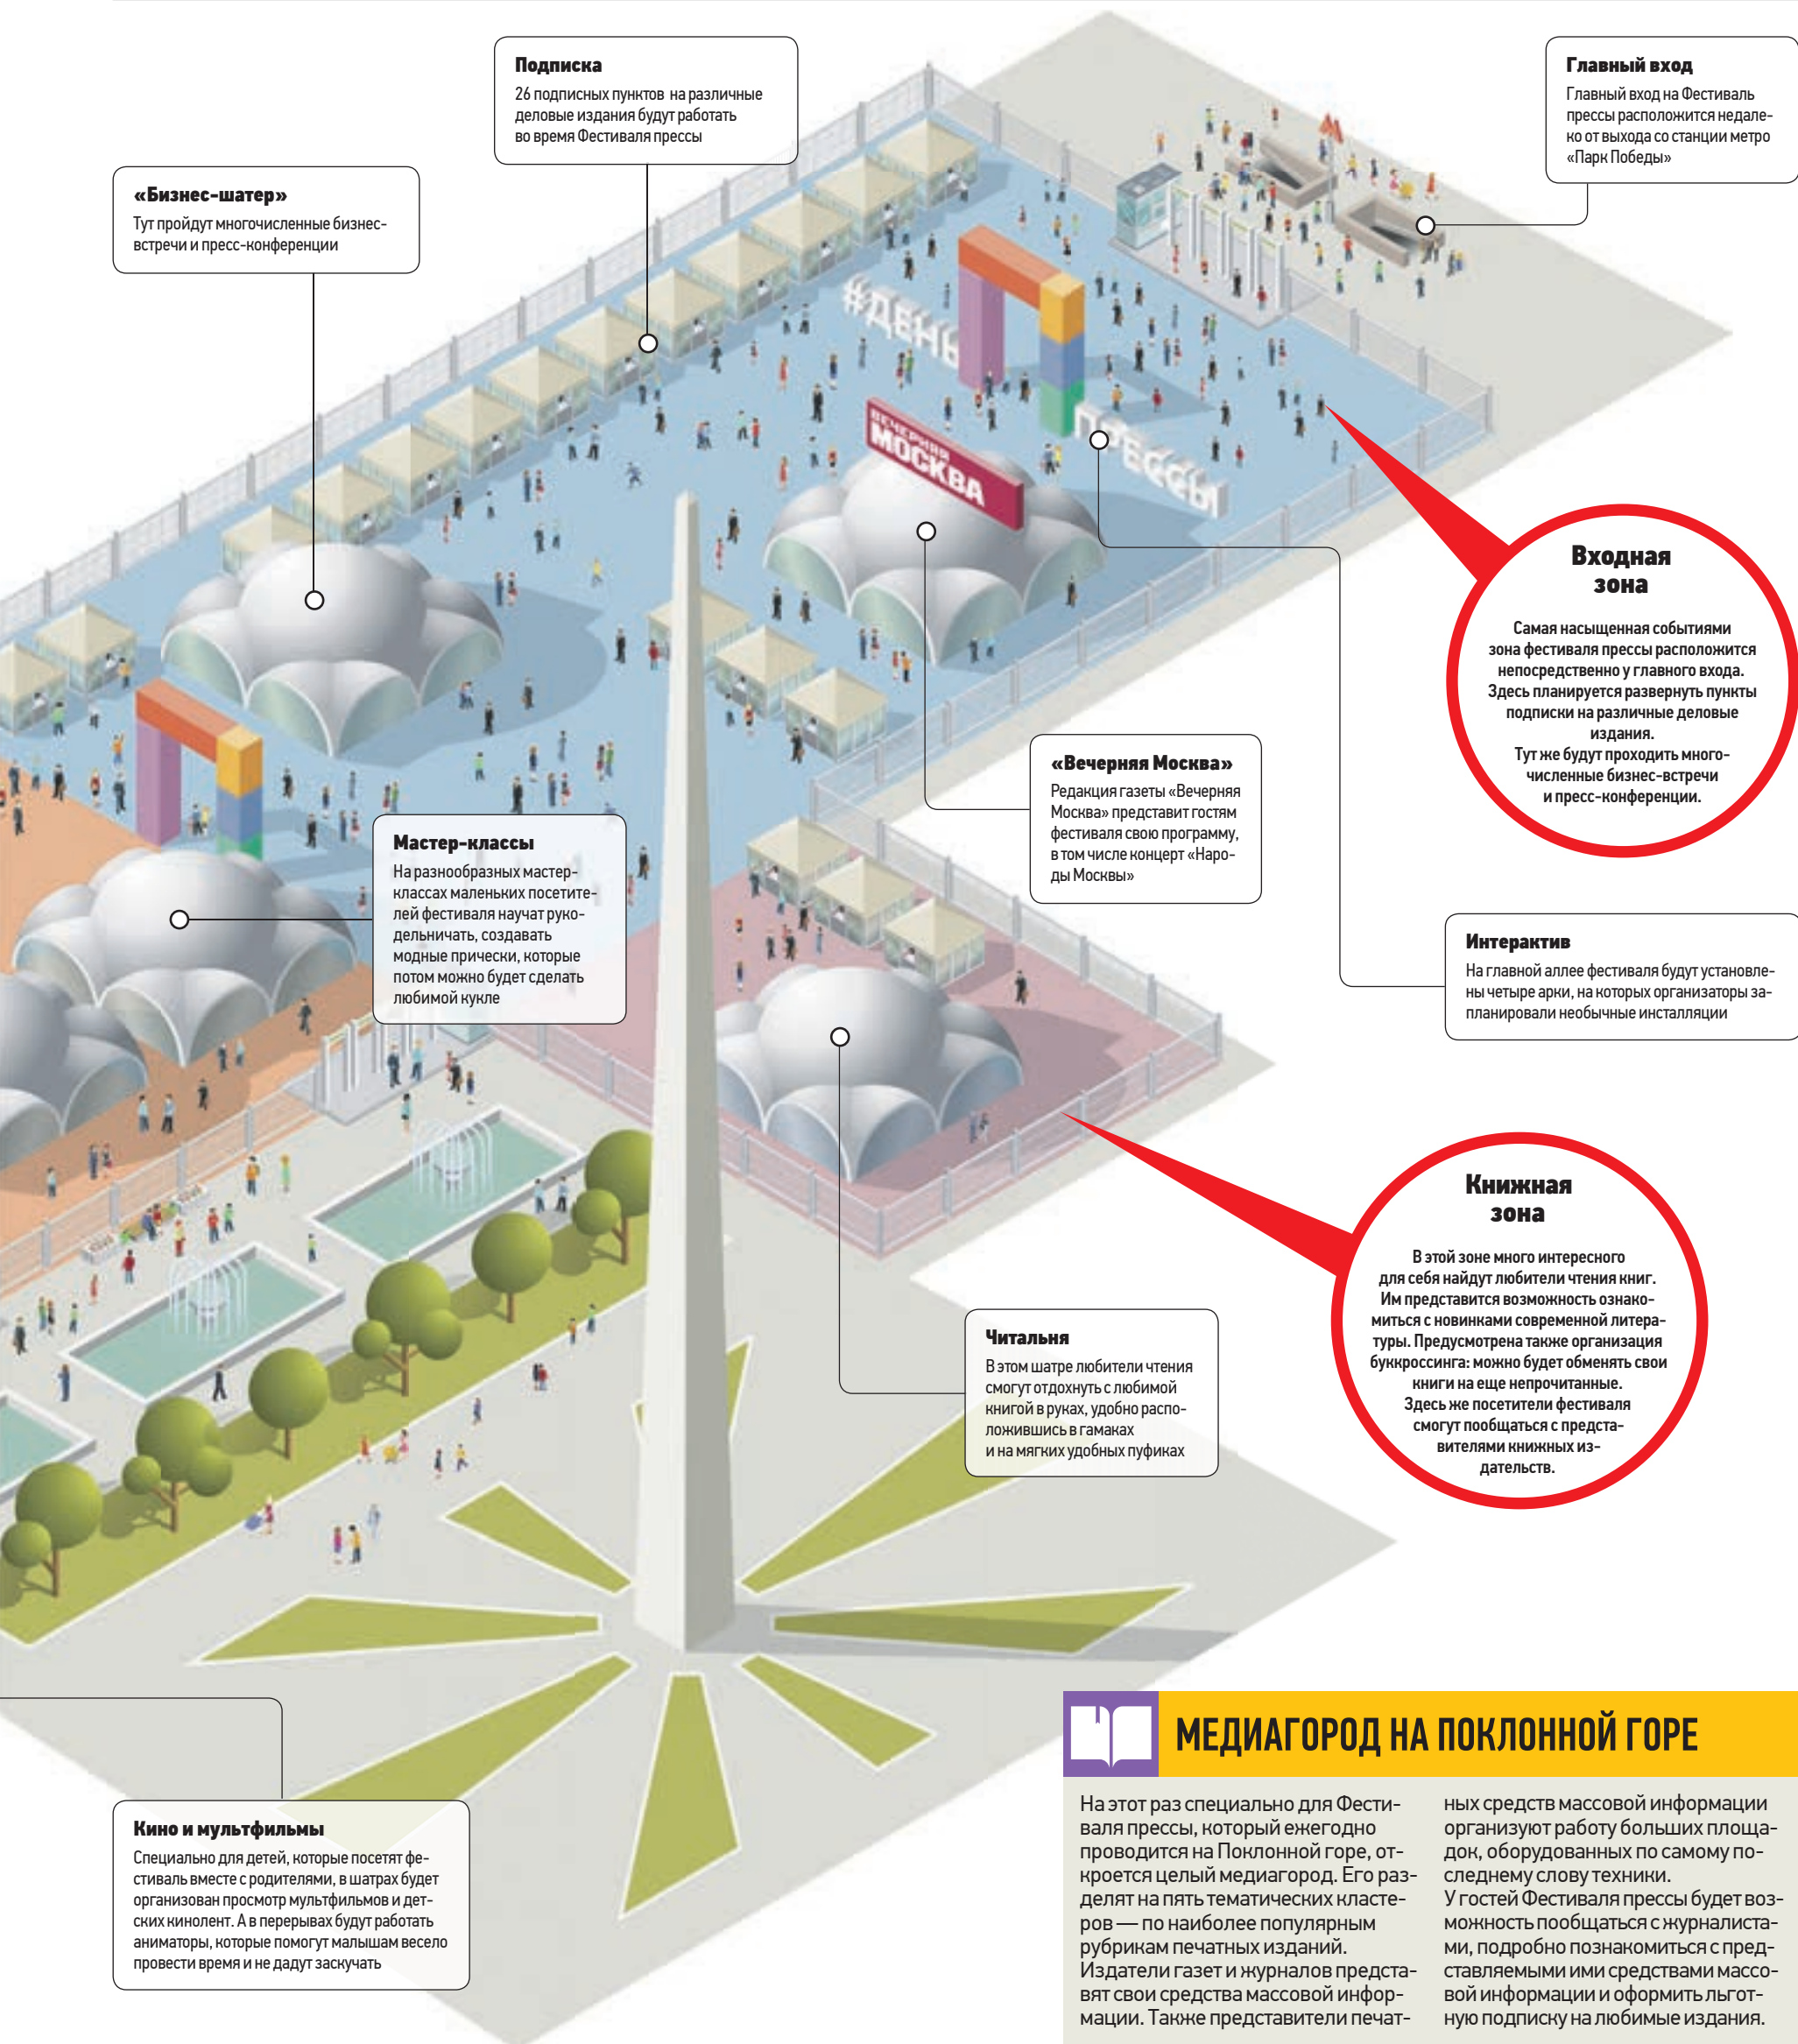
Подписка
26 подписных пунктов на различные деловые издания будут работать во время Фестиваля прессы

Главный вход
Главный вход на Фестиваль прессы расположится недалеко от выхода со станции метро «Парк Победы»

«Бизнес-шатер»
Тут пройдут многочисленные бизнес-встречи и пресс-конференции

#ДЕНЬ ПРЕССЫ

Вечерняя МОСКВА

Входная зона
Самая насыщенная событиями зона фестиваля прессы расположится непосредственно у главного входа. Здесь планируется развернуть пункты подписки на различные деловые издания.
Тут же будут проходить многочисленные бизнес-встречи и пресс-конференции.

«Вечерняя Москва»
Редакция газеты «Вечерняя Москва» представит гостям фестиваля свою программу, в том числе концерт «Народы Москвы»

Мастер-классы
На разнообразных мастер-классах маленьких посетителей фестиваля научат рукодельничать, создавать модные прически, которые потом можно будет сделать любимой кукле

Интерактив
На главной аллее фестиваля будут установлены четыре арки, на которых организаторы запланировали необычные инсталляции

Книжная зона
В этой зоне много интересного для себя найдут любители чтения книг. Им представится возможность ознакомиться с новинками современной литературы. Предусмотрена также организация буккроссинга: можно будет обменять свои книги на еще непрочитанные.
Здесь же посетители фестиваля смогут пообщаться с представителями книжных издательств.

Читальня
В этом шатре любители чтения смогут отдохнуть с любимой книгой в руках, удобно расположившись в гамаках и на мягких удобных пуфиках

Кино и мультфильмы
Специально для детей, которые посетят фестиваль вместе с родителями, в шатрах будет организован просмотр мультфильмов и детских кинолент. А в перерывах будут работать аниматоры, которые помогут малышам весело провести время и не дадут заскучать

МЕДИАГОРОД НА ПОКЛОННОЙ ГОРЕ

На этот раз специально для Фестиваля прессы, который ежегодно проводится на Поклонной горе, откроется целый медиагород. Его разделят на пять тематических кластеров — по наиболее популярным рубрикам печатных изданий. Издатели газет и журналов представят свои средства массовой информации. Также представители печатных средств массовой информации организуют работу больших площадок, оборудованных по самому последнему слову техники.
У гостей Фестиваля прессы будет возможность пообщаться с журналистами, подробно познакомиться с представляемыми ими средствами массовой информации и оформить льготную подписку на любимые издания.